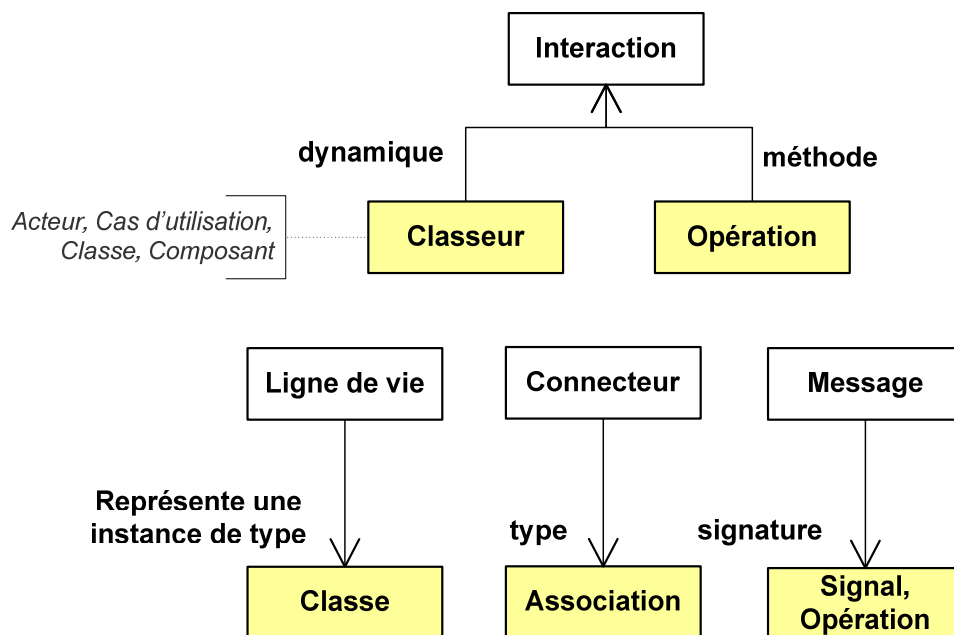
Interaction

dynamique

méthode

Acteur, Cas d'utilisation, Classe, Composant

Classeur

Opération

Ligne de vie

Connecteur

Message

Représente une instance de type

type

signature

Classe

Association

Signal, Opération